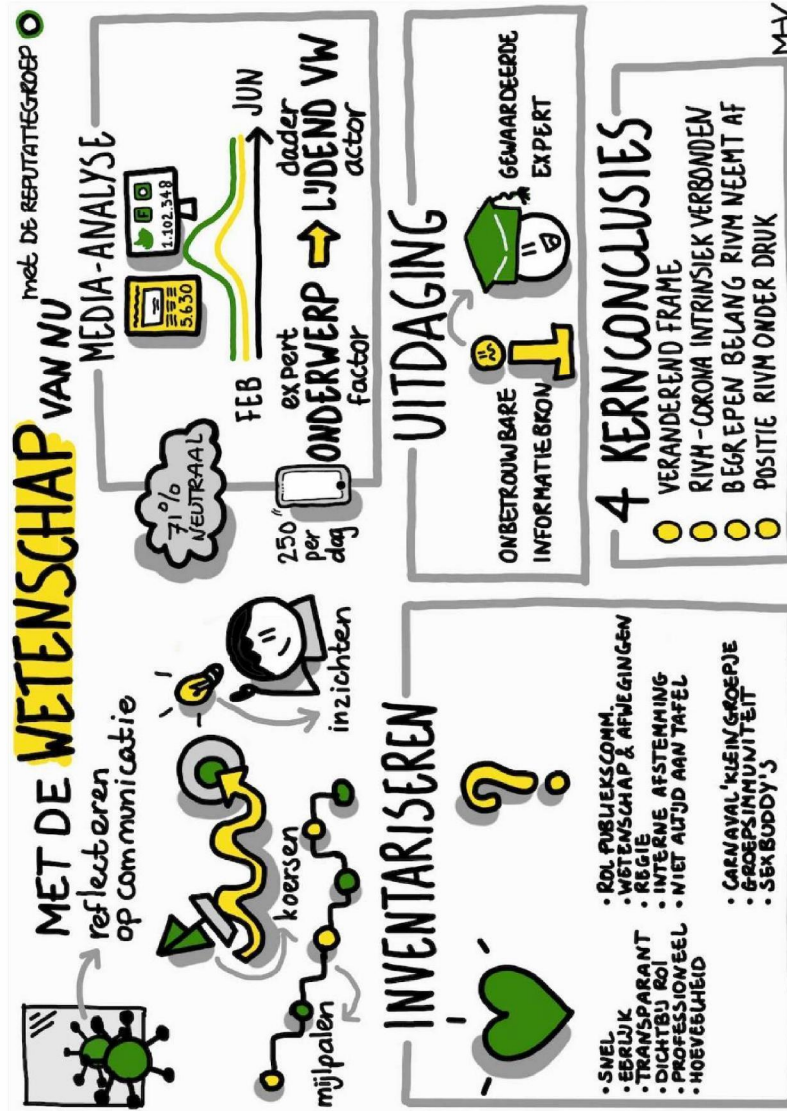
MET DE WETENSCHAP VAN NU

met DE REPUTATIEGROEP

reflecteren op communicatie

koersen

mijlpalen

inzichten

MEDIA-ANALYSE

71% NEUTRAAL

5.630

1.102.348

250 per dag

FEB

JUN

expert

ONDERWERP

factor

dader

LIJDEND VW

actor

UITDAGING

ONBETROUWBARE INFORMATIEBRON

GEWAARDEERDE EXPERT

INVENTARISEREN

• SNEL
• EERLIJK
• TRANSPARANT
• DICHTBIJ ROI
• PROFESSIONEEL
• HOEVEELHEID

• ROL PUBLIEKSCOMM.
• WETENSCHAP & AFWEGINGEN
• REGIE
• INTERNE AFSTEMMING
• NIET ALTIJD AAN TAFEL

• CARNAVAL 'KLEIN GROEPJE'
• GROEPSIMMUNITEIT
• SEXBUDDY'S

4 KERNCONCLUSIES

VERANDEREND FRAME

RIVM-CORONA INTRINSIEK VERBONDEN

BEGREPEN BELANG RIVM NEEMT AF

POSITIE RIVM ONDER DRUK

M-V